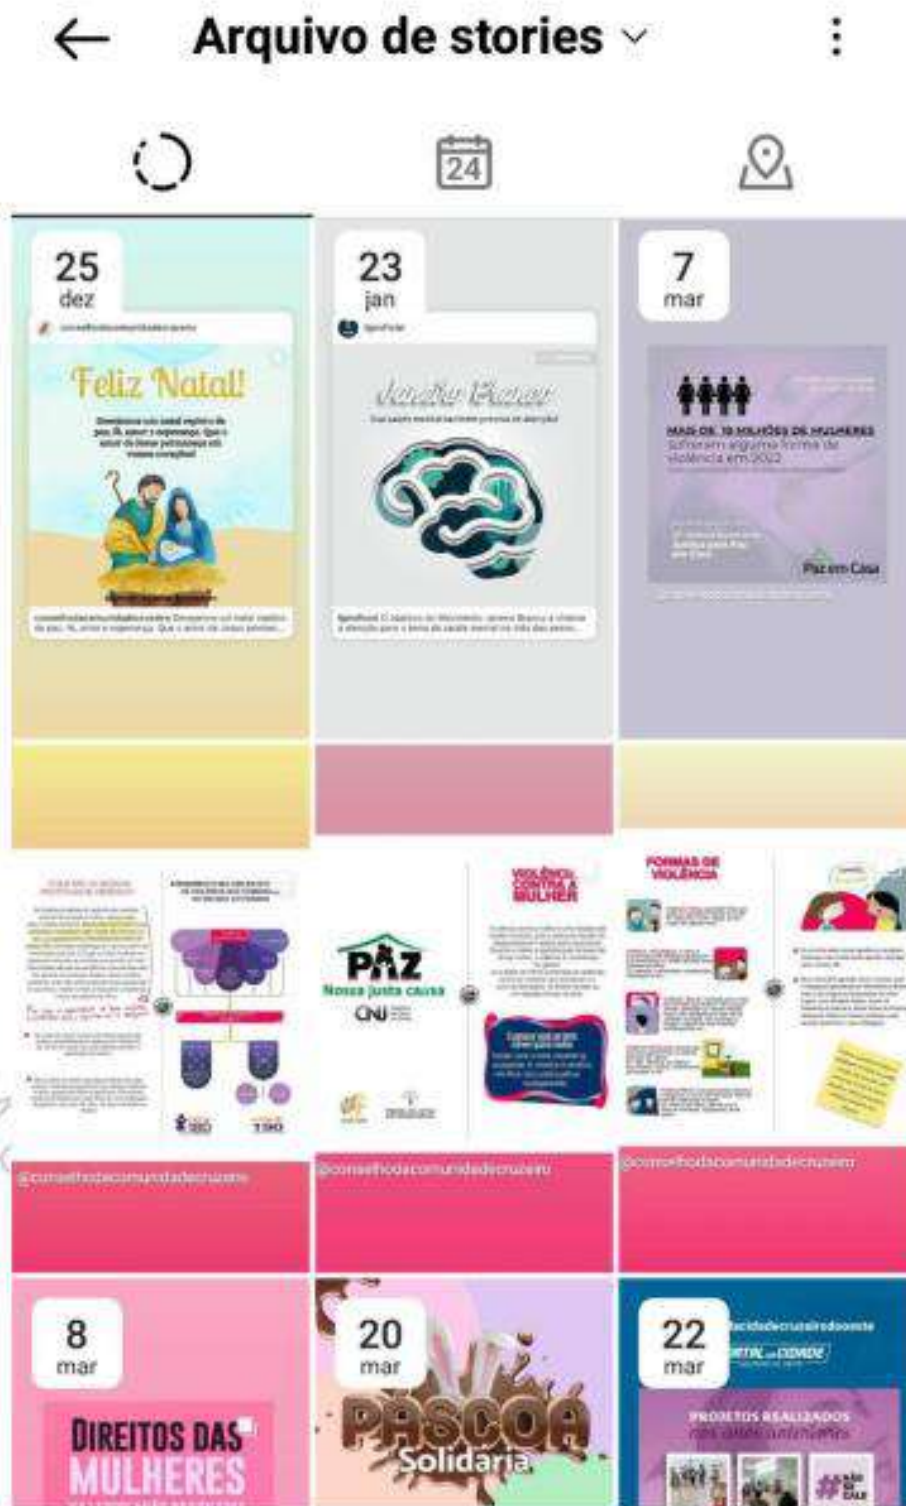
Arquivo de stories

24

25
dez

Feliz Natal!

23
jan

Janeiro Branco

7
mar

MAIS DE 18 MILHÕES DE MULHERES
Sofreram alguma forma de violência em 2022

Paz em Casa

PAZ
Nossa justa causa
CNJ

VIOLÊNCIA CONTRA A MULHER

FORMAS DE VIOLÊNCIA

180

190

@conselhodacomunidadecruzeiro

@conselhodacomunidadecruzeiro

@conselhodacomunidadecruzeiro

8
mar

DIREITOS DAS MULHERES

20
mar

PÁSCOA
Solidária

22
mar

PROJETOS REALIZADOS